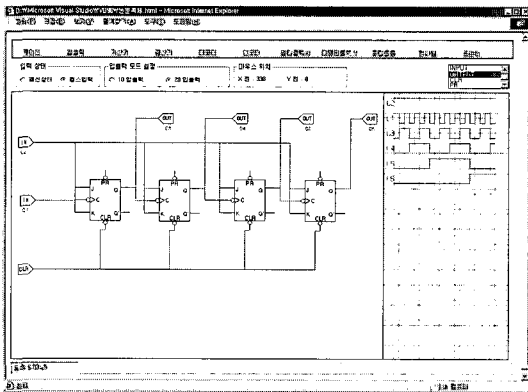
D:\Microsoft Visual Studio\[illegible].html - Microsoft Internet Explorer

파일(F) 편집(E) 보기(V) 즐겨찾기(A) 도구(T) 도움말(H)

게이트 결정적 가산기 감산기 디코더 인코더 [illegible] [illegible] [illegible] 멀티 플립플롭

입력 상태 ○ 레벨입력 ● 펄스입력
입출력 모드 설정 ○ 10 입출력 ● 20 입출력
마우스 위치 X 좌 : 338 Y 좌 : 0

INPUT
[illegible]
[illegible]
PR

IN
IN Q1
CLK

OUT Q1
OUT Q2
OUT Q3
OUT Q4

PR
J Q
C
K Q
CLR

PR
J Q
C
K Q
CLR

PR
J Q
C
K Q
CLR

PR
J Q
C
K Q
CLR

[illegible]

완료 내 컴퓨터